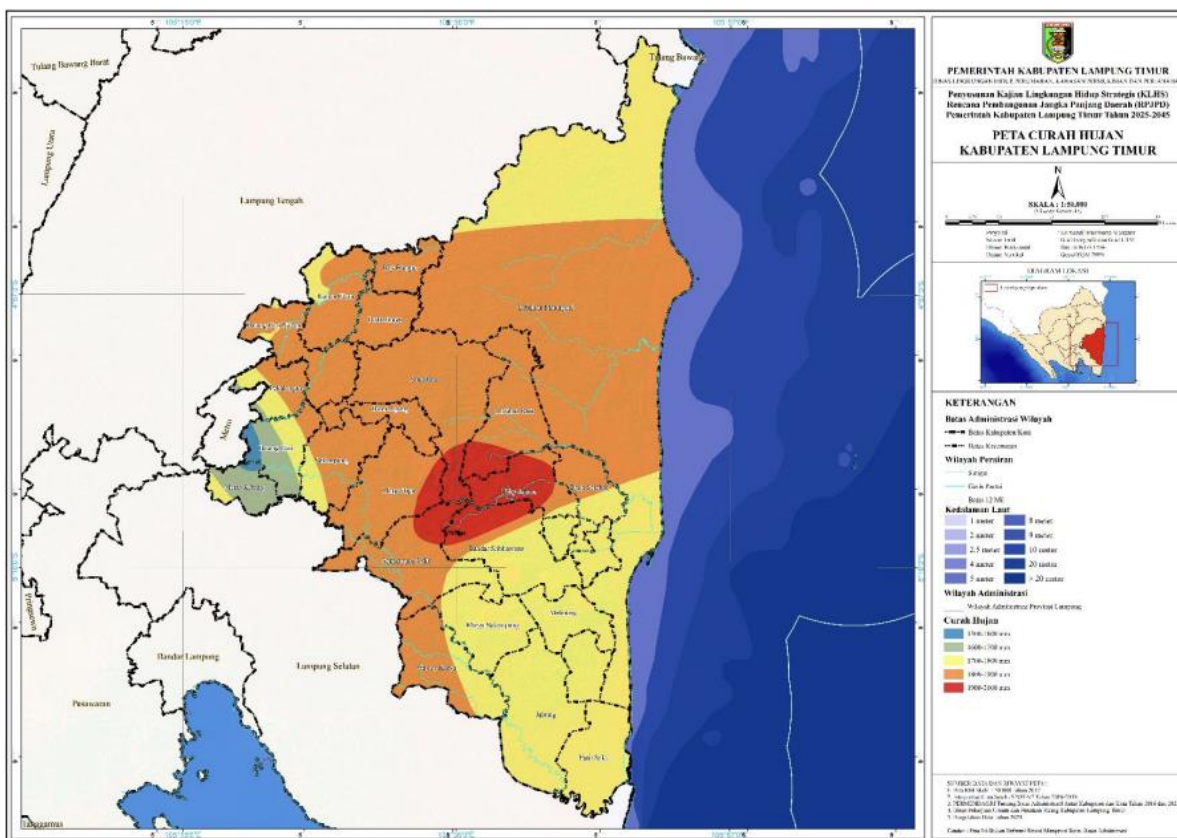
PEMERINTAH KABUPATEN LAMPUNG TIMUR
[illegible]

Penyusunan Kajian Lingkungan Hidup Strategis (KLHS) Rencana Pembangunan Jangka Panjang Daerah (RPJPD) Pemerintah Kabupaten Lampung Timur Tahun 2025-2045

PETA CURAH HUJAN
KABUPATEN LAMPUNG TIMUR

N

SKALA : 1:50.000

DIAGRAM LOKASI

KETERANGAN

Batas Administrasi Wilayah
Batas Kabupaten/Kota
Batas Kecamatan

Wilayah Perairan
Sungai
Garis Pantai
Batas 12 Mil

Kedalaman Laut
| | | | |
|---|---|---|---|
| | 1 meter | | 8 meter |
| | 2 meter | | 9 meter |
| | 2.5 meter | | 10 meter |
| | 4 meter | | 20 meter |
| | 5 meter | | > 20 meter |

Wilayah Administrasi
Wilayah Administrasi Provinsi Lampung

Curah Hujan
1500-1600 mm
1600-1700 mm
1700-1800 mm
1800-1900 mm
1900-2000 mm

SUMBER DATA DAN RIWAYAT PETA :
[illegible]

Tulang Bawang Barat
Tulang Bawang
Lampung Utara
Lampung Tengah
Metro
Bandar Lampung
Lampung Selatan
Pesawaran
Tanggamus
Sukadana
Braja Selebah
Way Jepara
Labuhan Maringgai
Pasir Sakti
Jabung
Sekampung Udik
Batanghari
Pekalongan
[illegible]